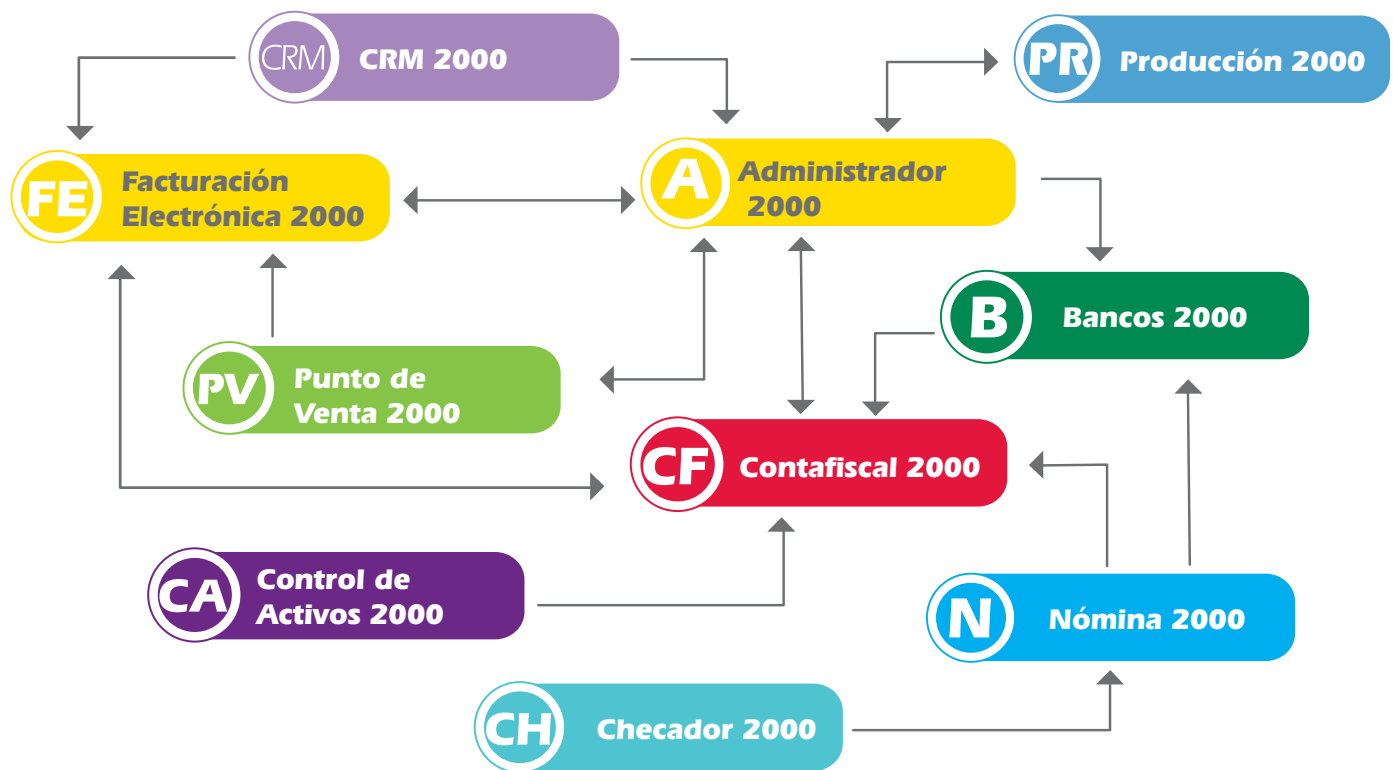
CRM CRM 2000

PR Producción 2000

FE Facturación Electrónica 2000

A Administrador 2000

B Bancos 2000

PV Punto de Venta 2000

CF Contafiscal 2000

CA Control de Activos 2000

N Nómina 2000

CH Checador 2000